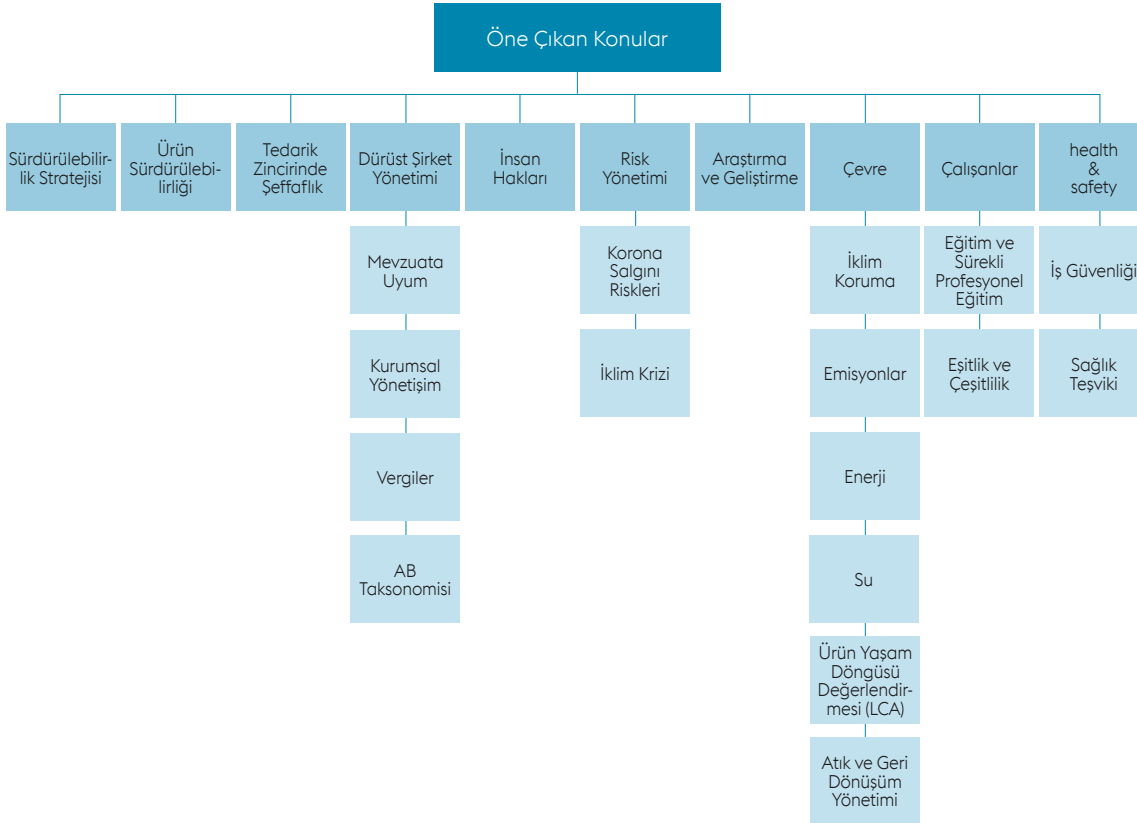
Öne Çıkan Konular

Sürdürülebilirlik Stratejisi

Ürün Sürdürülebilirliği

Tedarik Zincirinde Şeffaflık

Dürüst Şirket Yönetimi

Mevzuata Uyum

Kurumsal Yönetişim

Vergiler

AB Taksonomisi

İnsan Hakları

Risk Yönetimi

Korona Salgını Riskleri

İklim Krizi

Araştırma ve Geliştirme

Çevre

İklim Koruma

Emisyonlar

Enerji

Su

Ürün Yaşam Döngüsü Değerlendirmesi (LCA)

Atık ve Geri Dönüşüm Yönetimi

Çalışanlar

Eğitim ve Sürekli Profesyonel Eğitim

Eşitlik ve Çeşitlilik

health & safety

İş Güvenliği

Sağlık Teşviki